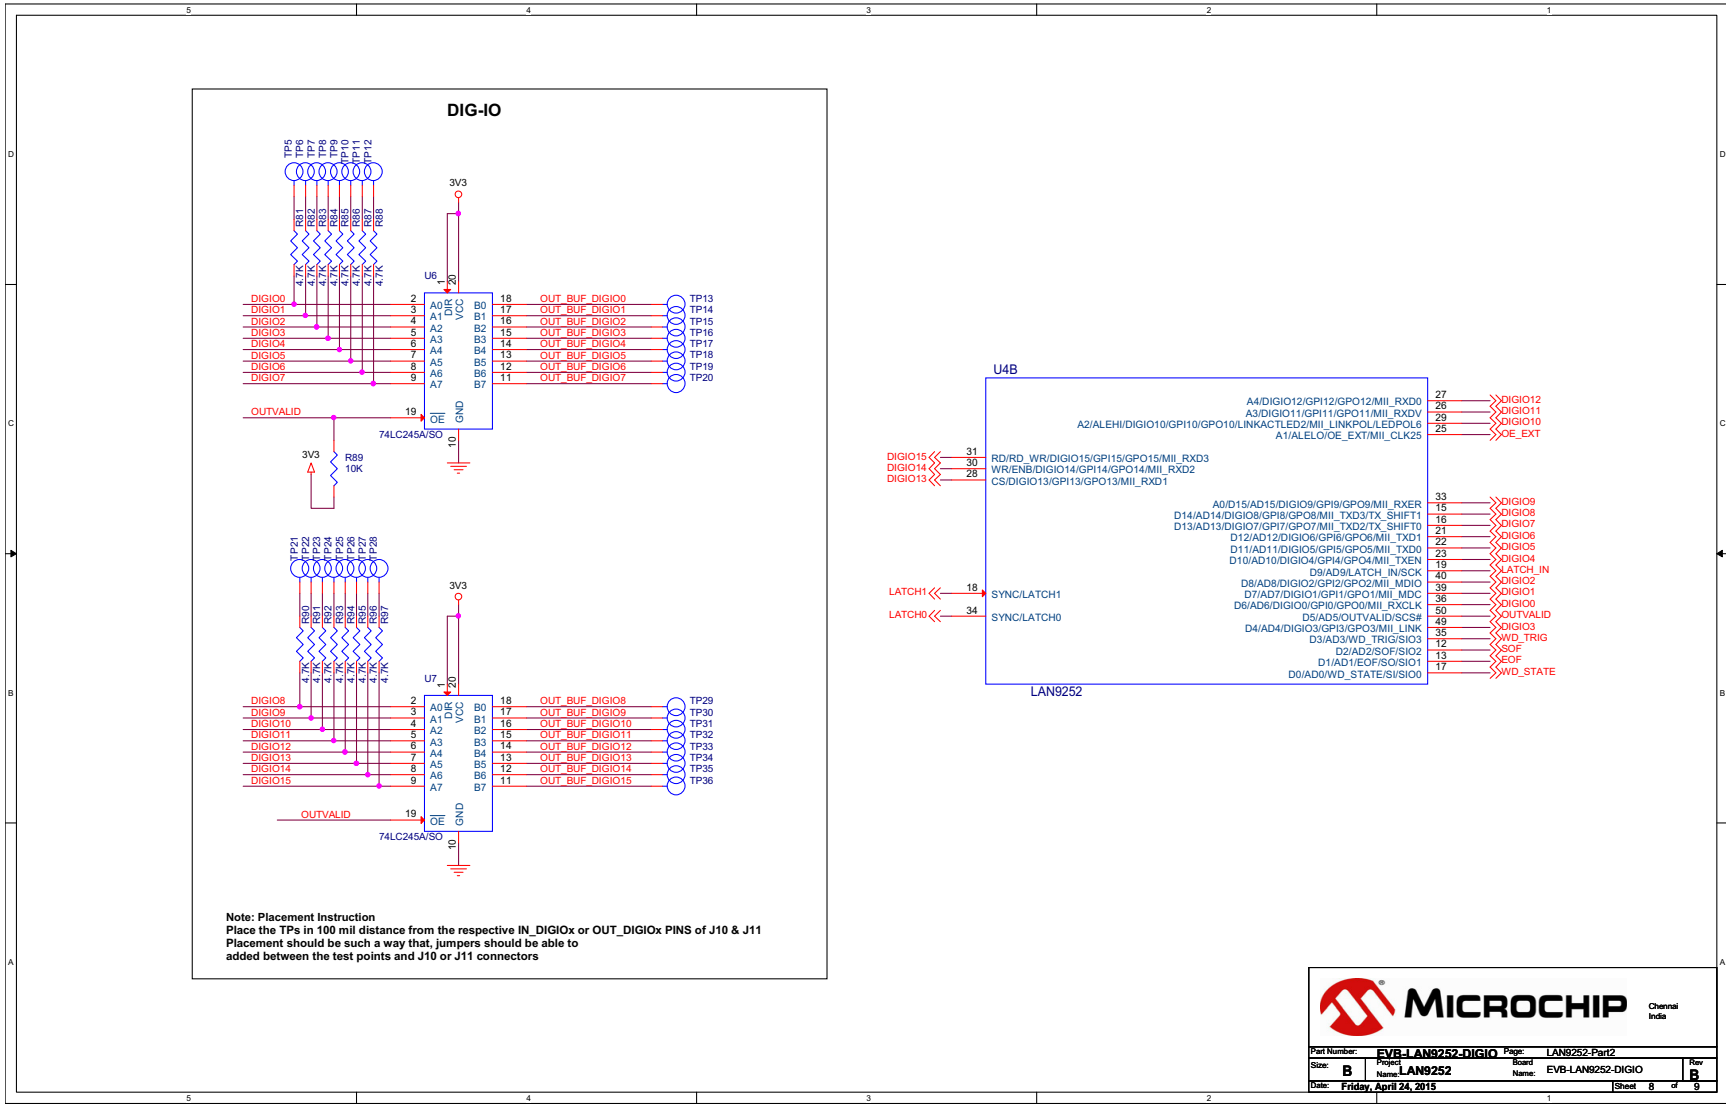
5 4 3 2 1

D

DIG-IO

TP5 TP6 TP7 TP8 TP9 TP10 TP11 TP12

3V3

R81 R82 R83 R84 R85 R86 R87 R88

4.7K 4.7K 4.7K 4.7K 4.7K 4.7K 4.7K 4.7K

U6
1 20
DIR VCC

DIGIO0 2 A0 B0 18 OUT_BUF_DIGIO0 TP13
DIGIO1 3 A1 B1 17 OUT_BUF_DIGIO1 TP14
DIGIO2 4 A2 B2 16 OUT_BUF_DIGIO2 TP15
DIGIO3 5 A3 B3 15 OUT_BUF_DIGIO3 TP16
DIGIO4 6 A4 B4 14 OUT_BUF_DIGIO4 TP17
DIGIO5 7 A5 B5 13 OUT_BUF_DIGIO5 TP18
DIGIO6 8 A6 B6 12 OUT_BUF_DIGIO6 TP19
DIGIO7 9 A7 B7 11 OUT_BUF_DIGIO7 TP20

OUTVALID 19 OE GND
74LC245A/SO
10

3V3
R89
10K

C

TP21 TP22 TP23 TP24 TP25 TP26 TP27 TP28

3V3

R90 R91 R92 R93 R94 R95 R96 R97

4.7K 4.7K 4.7K 4.7K 4.7K 4.7K 4.7K 4.7K

U7
1 20
DIR VCC

DIGIO8 2 A0 B0 18 OUT_BUF_DIGIO8 TP29
DIGIO9 3 A1 B1 17 OUT_BUF_DIGIO9 TP30
DIGIO10 4 A2 B2 16 OUT_BUF_DIGIO10 TP31
DIGIO11 5 A3 B3 15 OUT_BUF_DIGIO11 TP32
DIGIO12 6 A4 B4 14 OUT_BUF_DIGIO12 TP33
DIGIO13 7 A5 B5 13 OUT_BUF_DIGIO13 TP34
DIGIO14 8 A6 B6 12 OUT_BUF_DIGIO14 TP35
DIGIO15 9 A7 B7 11 OUT_BUF_DIGIO15 TP36

OUTVALID 19 OE GND
74LC245A/SO
10

B

Note: Placement Instruction
Place the TPs in 100 mil distance from the respective IN_DIGIOx or OUT_DIGIOx PINS of J10 & J11
Placement should be such a way that, jumpers should be able to
added between the test points and J10 or J11 connectors

A

U4B

A4/DIGIO12/GPI12/GPO12/MII_RXD0 27 DIGIO12
A3/DIGIO11/GPI11/GPO11/MII_RXDV 26 DIGIO11
A2/ALEHI/DIGIO10/GPI10/GPO10/LINKACTLED2/MII_LINKPOL/LEDPOL6 29 DIGIO10
A1/ALELO/OE_EXT/MII_CLK25 25 OE_EXT

DIGIO15 31 RD/RD_WR/DIGIO15/GPI15/GPO15/MII_RXD3
DIGIO14 30 WR/ENB/DIGIO14/GPI14/GPO14/MII_RXD2
DIGIO13 28 CS/DIGIO13/GPI13/GPO13/MII_RXD1

A0/D15/AD15/DIGIO9/GPI9/GPO9/MII_RXER 33 DIGIO9
D14/AD14/DIGIO8/GPI8/GPO8/MII_TXD3/TX_SHIFT1 15 DIGIO8
D13/AD13/DIGIO7/GPI7/GPO7/MII_TXD2/TX_SHIFT0 16 DIGIO7
D12/AD12/DIGIO6/GPI6/GPO6/MII_TXD1 21 DIGIO6
D11/AD11/DIGIO5/GPI5/GPO5/MII_TXD0 22 DIGIO5
D10/AD10/DIGIO4/GPI4/GPO4/MII_TXEN 23 DIGIO4
D9/AD9/LATCH_IN/SCK 19 LATCH_IN
D8/AD8/DIGIO2/GPI2/GPO2/MII_MDIO 40 DIGIO2
D7/AD7/DIGIO1/GPI1/GPO1/MII_MDC 39 DIGIO1
D6/AD6/DIGIO0/GPI0/GPO0/MII_RXCLK 36 DIGIO0
D5/AD5/OUTVALID/SCS# 50 OUTVALID
D4/AD4/DIGIO3/GPI3/GPO3/MII_LINK 49 DIGIO3
D3/AD3/WD_TRIG/SIO3 35 WD_TRIG
D2/AD2/SOF/SIO2 12 SOF
D1/AD1/EOF/SO/SIO1 13 EOF
D0/AD0/WD_STATE/SI/SIO0 17 WD_STATE

LATCH1 18 SYNC/LATCH1
LATCH0 34 SYNC/LATCH0

LAN9252

MICROCHIP
Chennai
India

Part Number: EVB-LAN9252-DIGIO Page: LAN9252-Part2
Size: B Project Name: LAN9252 Board Name: EVB-LAN9252-DIGIO Rev B
Date: Friday, April 24, 2015 Sheet 8 of 9